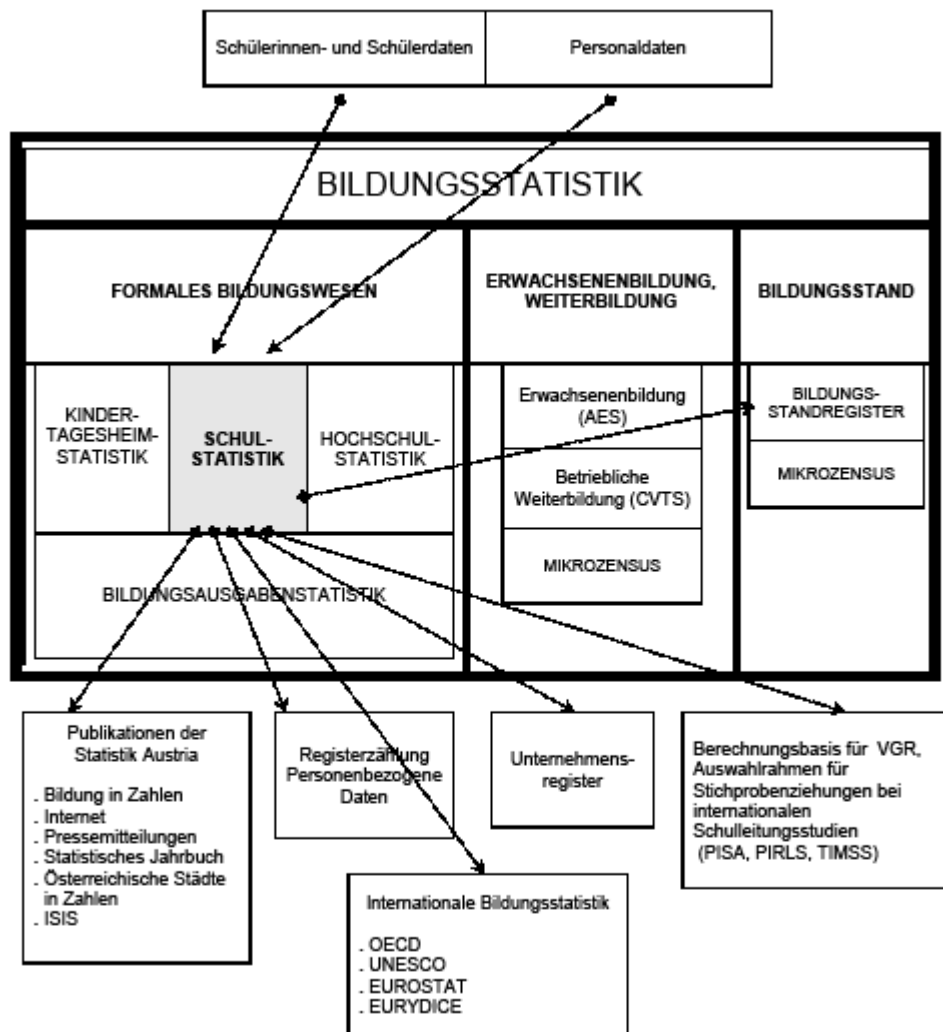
Schülerinnen- und Schülerdaten

Personaldaten

BILDUNGSSTATISTIK

FORMALES BILDUNGSWESEN

ERWACHSENENBILDUNG, WEITERBILDUNG

BILDUNGSSTAND

KINDER-TAGESHEIM-STATISTIK

SCHUL-STATISTIK

HOCHSCHUL-STATISTIK

Erwachsenenbildung (AES)

Betriebliche Weiterbildung (CVTS)

MIKROZENSUS

BILDUNGS-STANDREGISTER

MIKROZENSUS

BILDUNGSAUSGABENSTATISTIK

Publikationen der Statistik Austria

. Bildung in Zahlen
. Internet
. Pressemitteilungen
. Statistisches Jahrbuch
. Österreichische Städte in Zahlen
. ISIS

Registerzählung Personenbezogene Daten

Unternehmens-register

Berechnungsbasis für VGR, Auswahlrahmen für Stichprobenziehungen bei internationalen Schulleitungsstudien (PISA, PIRLS, TIMSS)

Internationale Bildungsstatistik

. OECD
. UNESCO
. EUROSTAT
. EURYDICE